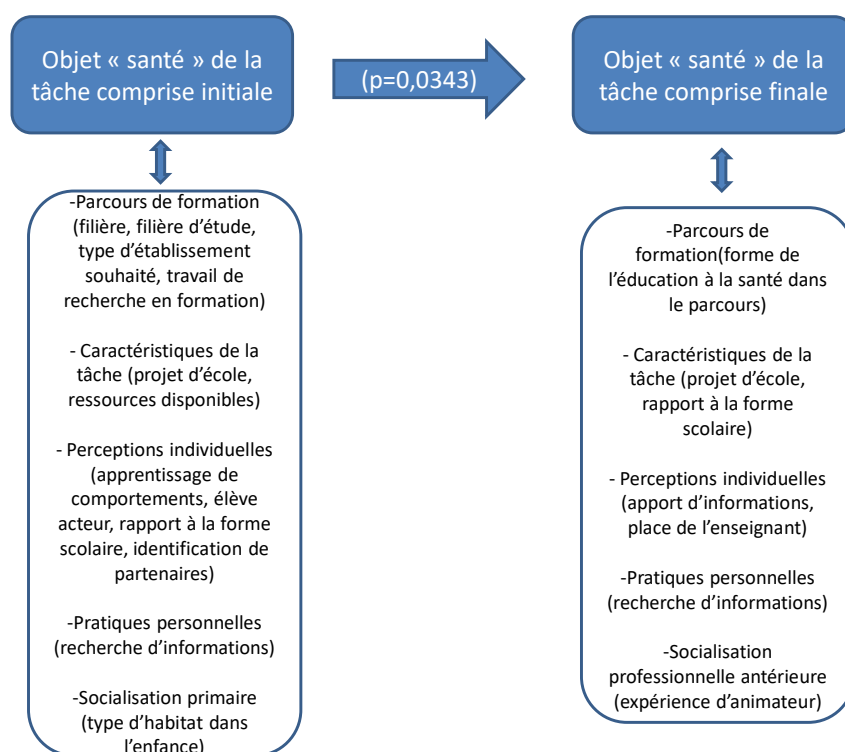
Objet « santé » de la tâche comprise initiale

(p=0,0343)

Objet « santé » de la tâche comprise finale

-Parcours de formation (filière, filière d'étude, type d'établissement souhaité, travail de recherche en formation)

- Caractéristiques de la tâche (projet d'école, ressources disponibles)

- Perceptions individuelles (apprentissage de comportements, élève acteur, rapport à la forme scolaire, identification de partenaires)

-Pratiques personnelles (recherche d'informations)

-Socialisation primaire (type d'habitat dans l'enfance)

-Parcours de formation(forme de l'éducation à la santé dans le parcours)

- Caractéristiques de la tâche (projet d'école, rapport à la forme scolaire)

- Perceptions individuelles (apport d'informations, place de l'enseignant)

-Pratiques personnelles (recherche d'informations)

-Socialisation professionnelle antérieure (expérience d'animateur)